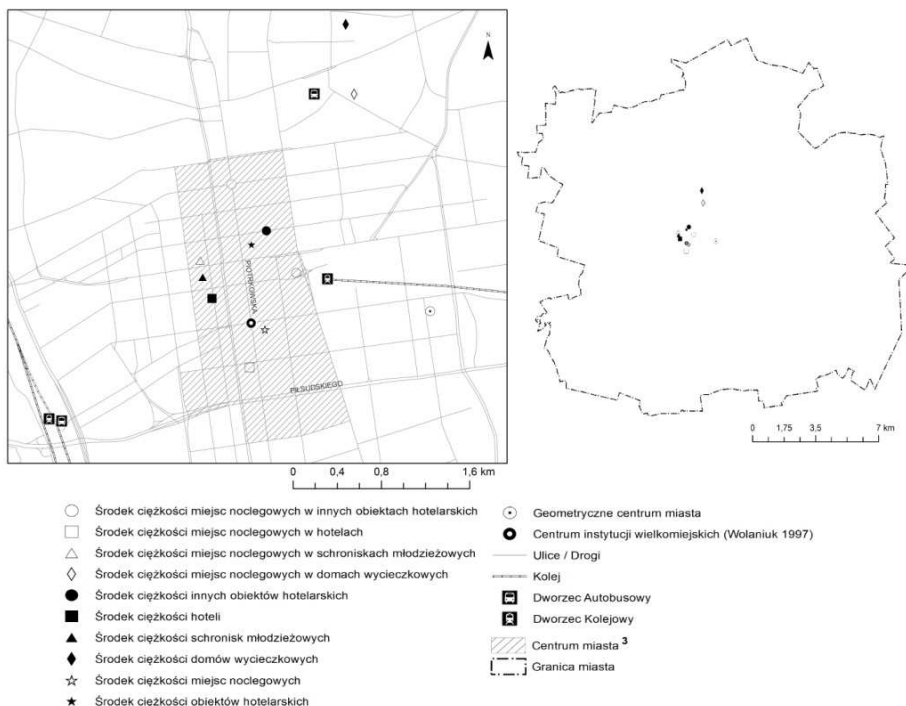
N

PIOTRKOWSKA

PIŁSUDSKIEGO

0 0,4 0,8 1,6 km

0 1,75 3,5 7 km

Środek ciężkości miejsc noclegowych w innych obiektach hotelarskich
Środek ciężkości miejsc noclegowych w hotelach
Środek ciężkości miejsc noclegowych w schroniskach młodzieżowych
Środek ciężkości miejsc noclegowych w domach wycieczkowych
Środek ciężkości innych obiektów hotelarskich
Środek ciężkości hoteli
Środek ciężkości schronisk młodzieżowych
Środek ciężkości domów wycieczkowych
Środek ciężkości miejsc noclegowych
Środek ciężkości obiektów hotelarskich

Geometryczne centrum miasta
Centrum instytucji wielkomiejskich (Wolaniuk 1997)
Ulice / Drogi
Kolej
Dworzec Autobusowy
Dworzec Kolejowy
Centrum miasta $^3$
Granica miasta